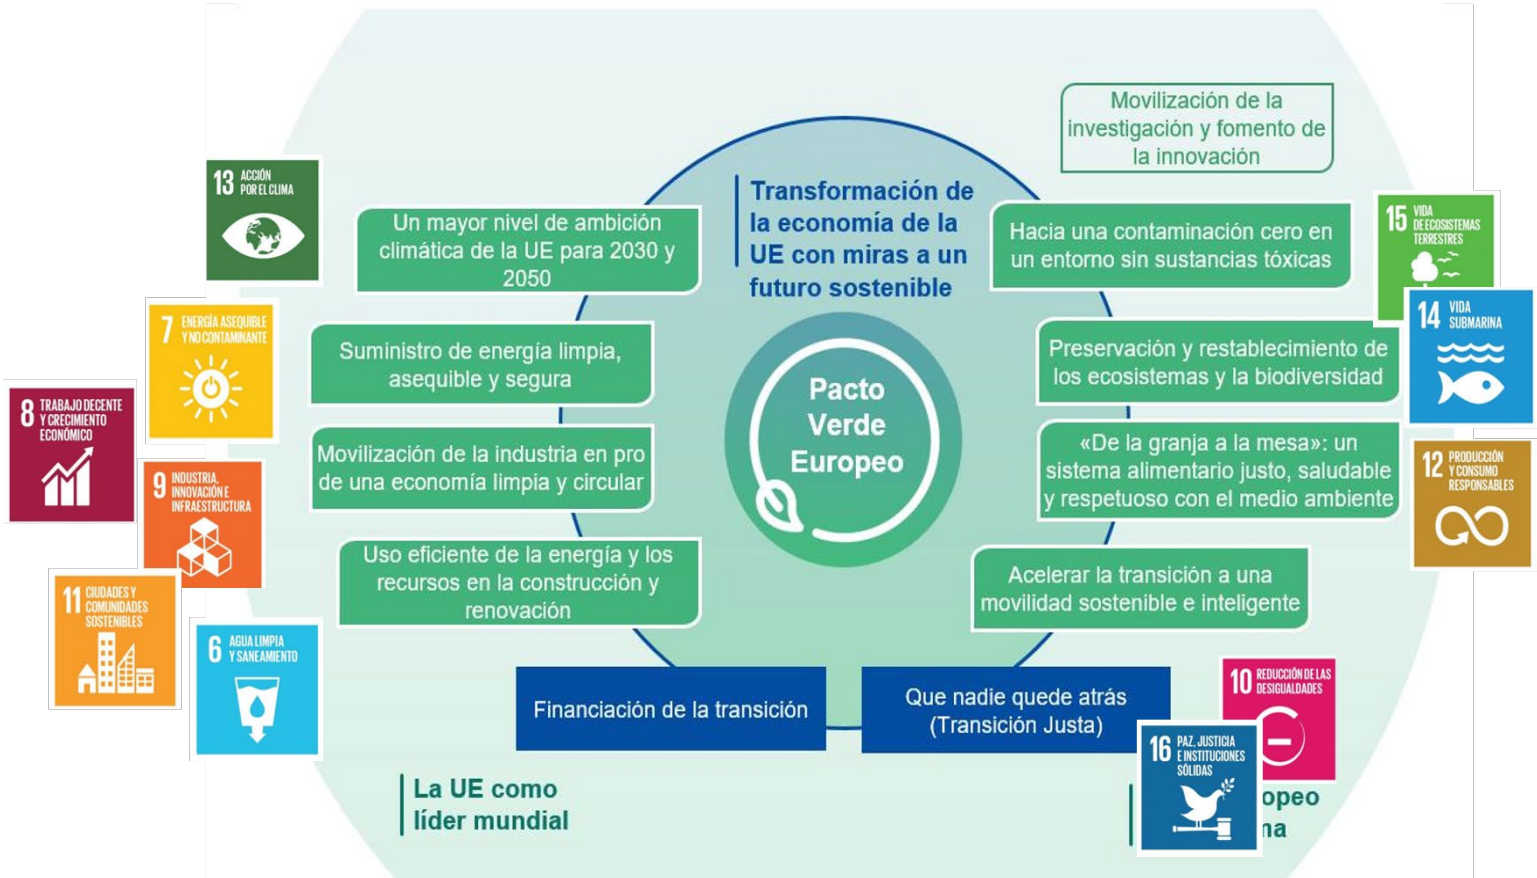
Movilización de la investigación y fomento de la innovación

13 ACCIÓN POR EL CLIMA

Transformación de la economía de la UE con miras a un futuro sostenible

Un mayor nivel de ambición climática de la UE para 2030 y 2050

Hacia una contaminación cero en un entorno sin sustancias tóxicas

15 VIDA DE ECOSISTEMAS TERRESTRES

7 ENERGÍA ASEQUIBLE Y NO CONTAMINANTE

Suministro de energía limpia, asequible y segura

Pacto Verde Europeo

Preservación y restablecimiento de los ecosistemas y la biodiversidad

14 VIDA SUBMARINA

8 TRABAJO DECENTE Y CRECIMIENTO ECONÓMICO

9 INDUSTRIA, INNOVACIÓN E INFRAESTRUCTURA

Movilización de la industria en pro de una economía limpia y circular

«De la granja a la mesa»: un sistema alimentario justo, saludable y respetuoso con el medio ambiente

12 PRODUCCIÓN Y CONSUMO RESPONSABLES

11 CIUDADES Y COMUNIDADES SOSTENIBLES

Uso eficiente de la energía y los recursos en la construcción y renovación

Acelerar la transición a una movilidad sostenible e inteligente

6 AGUA LIMPIA Y SANEAMIENTO

Financiación de la transición

Que nadie quede atrás (Transición Justa)

10 REDUCCIÓN DE LAS DESIGUALDADES

16 PAZ, JUSTICIA E INSTITUCIONES SÓLIDAS

La UE como líder mundial

opeo
na